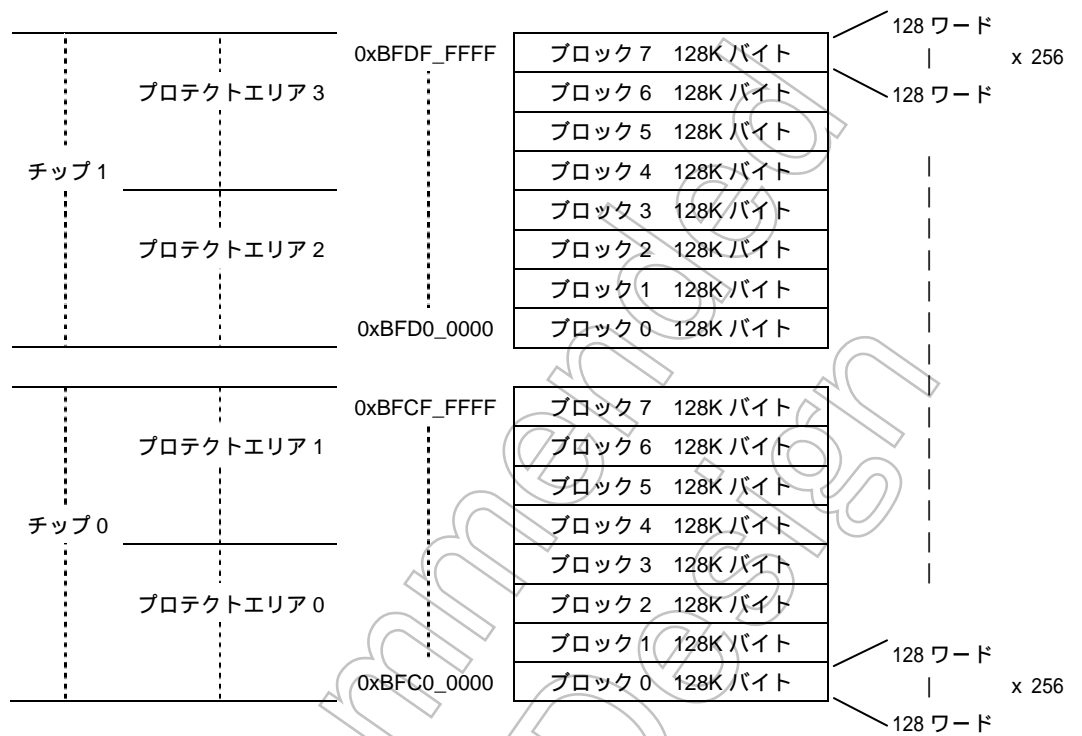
128 ワード
x 256
128 ワード

0xBFDF_FFFF
ブロック 7 128K バイト
プロテクトエリア 3
ブロック 6 128K バイト
ブロック 5 128K バイト
チップ 1
ブロック 4 128K バイト
ブロック 3 128K バイト
プロテクトエリア 2
ブロック 2 128K バイト
ブロック 1 128K バイト
0xBFD0_0000
ブロック 0 128K バイト

0xBFCF_FFFF
ブロック 7 128K バイト
プロテクトエリア 1
ブロック 6 128K バイト
ブロック 5 128K バイト
チップ 0
ブロック 4 128K バイト
ブロック 3 128K バイト
プロテクトエリア 0
ブロック 2 128K バイト
ブロック 1 128K バイト
0xBFC0_0000
ブロック 0 128K バイト

128 ワード
x 256
128 ワード

Renesas Design